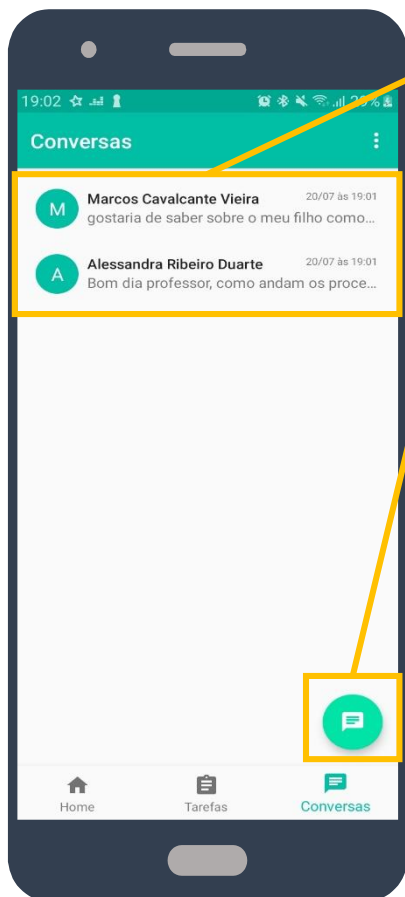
19:02 20%

Conversas

M Marcos Cavalcante Vieira 20/07 às 19:01
gostaria de saber sobre o meu filho como...

A Alessandra Ribeiro Duarte 20/07 às 19:01
Bom dia professor, como andam os proce...

Home Tarefas Conversas